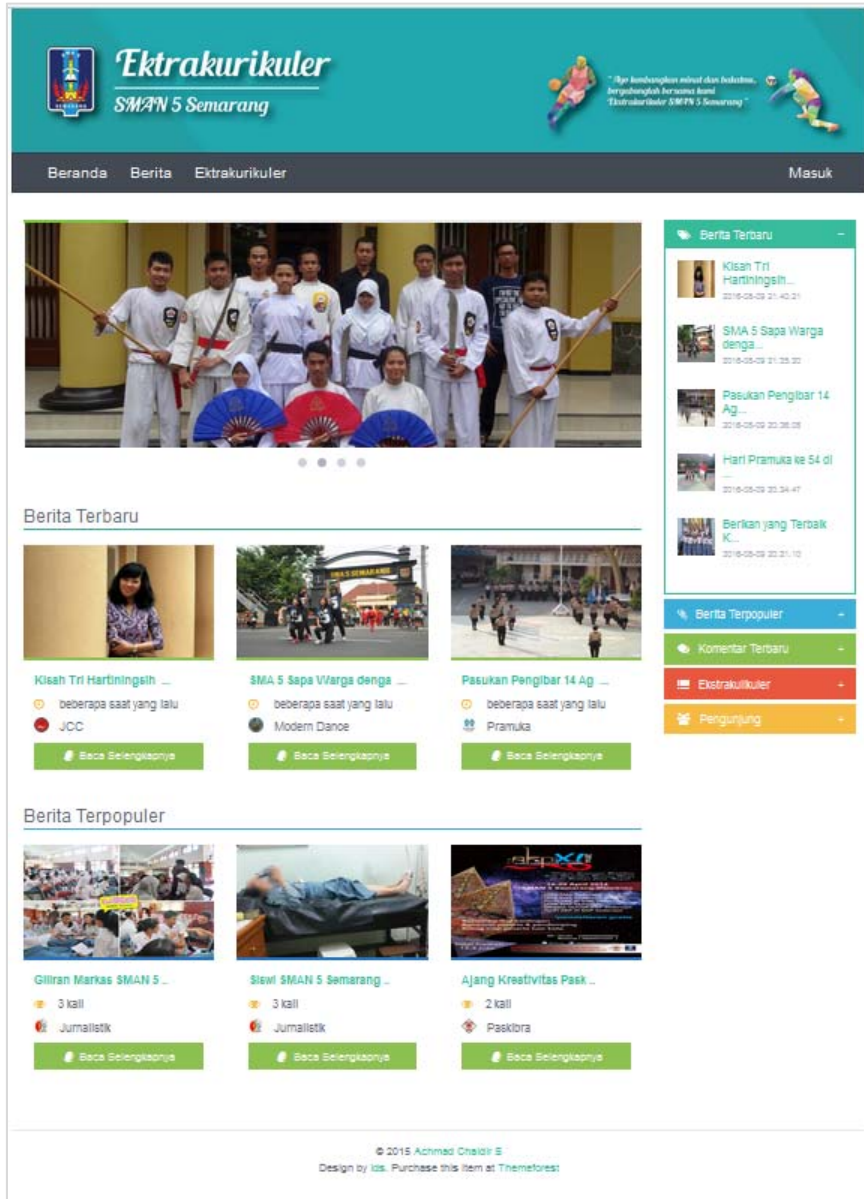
Ektrakurikuler
SMAN 5 Semarang

" Ayo kembangkan minat dan bakatmu, bergabunglah bersama kami Ekstrakurikuler SMAN 5 Semarang "

Beranda Berita Ektrakurikuler Masuk

Berita Terbaru

Kisah Tri Hartiningsih...
2016-08-09 21:40:21

SMA 5 Sapa Warga denga...
2016-08-09 21:35:30

Pasukan Pengibar 14 Ag...
2016-08-09 20:38:08

Hari Pramuka ke 54 di ...
2016-08-09 20:34:47

Berikan yang Terbaik K...
2016-08-09 20:31:10

Berita Terpopuler
Komentar Terbaru
Ekstrakulikuler
Pengunjung

Berita Terbaru

Kisah Tri Hartiningsih ...
beberapa saat yang lalu
JCC
Baca Selengkapnya

SMA 5 Sapa Warga denga ...
beberapa saat yang lalu
Modern Dance
Baca Selengkapnya

Pasukan Pengibar 14 Ag ...
beberapa saat yang lalu
Pramuka
Baca Selengkapnya

Berita Terpopuler

Giliran Markas SMAN 5 ..
3 kali
Jurnalistik
Baca Selengkapnya

Siswi SMAN 5 Semarang ..
3 kali
Jurnalistik
Baca Selengkapnya

Ajang Kreatifitas Pask ..
2 kali
Paskibra
Baca Selengkapnya

© 2015 Achmad Chaidir S
Design by Ids. Purchase this item at Themeforest